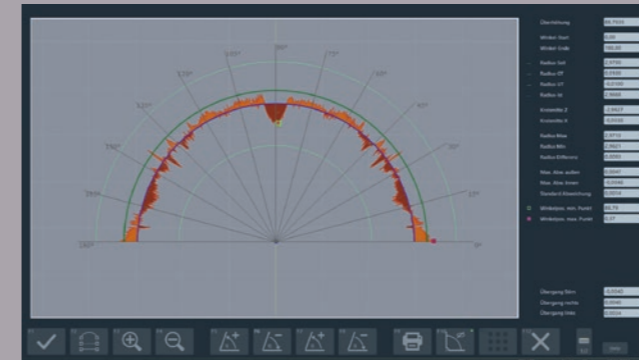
180°
165°
150°
135°
120°
105°
90°
75°
60°
45°
30°
15°
0°

Überdeckung 99,7935
Winkel Start 0,00
Winkel Ende 180,00
Radius Ist 2,9750
Radius OT 2,9920
Radius UT -0,0100
Radius Ist 2,9665
Kreismitte Z -2,9827
Kreismitte X -0,0030
Radius Max 2,9710
Radius Min 2,9621
Radius Differenz 0,0089
Max. Abw. außen 0,0047
Max. Abw. innen -0,0040
Standard-Abweichung 0,0016
Winkelpos. min. Punkt 88,79
Winkelpos. max. Punkt 0,07

Übergang Stirn -0,0040
Übergang rechts 0,0046
Übergang links 0,0024